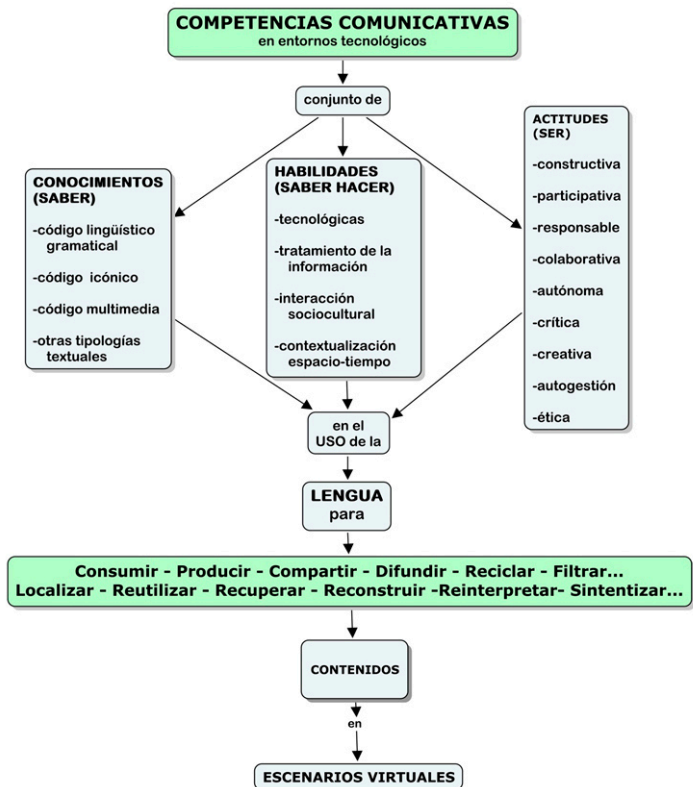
COMPETENCIAS COMUNICATIVAS
en entornos tecnológicos

conjunto de

CONOCIMIENTOS (SABER)

-código lingüístico gramatical

-código icónico

-código multimedia

-otras tipologías textuales

HABILIDADES (SABER HACER)

-tecnológicas

-tratamiento de la información

-interacción sociocultural

-contextualización espacio-tiempo

ACTITUDES (SER)

-constructiva

-participativa

-responsable

-colaborativa

-autónoma

-crítica

-creativa

-autogestión

-ética

en el USO de la

LENGUA para

Consumir - Producir - Compartir - Difundir - Reciclar - Filtrar...
Localizar - Reutilizar - Recuperar - Reconstruir -Reinterpretar- Sintentizar...

CONTENIDOS

en

ESCENARIOS VIRTUALES